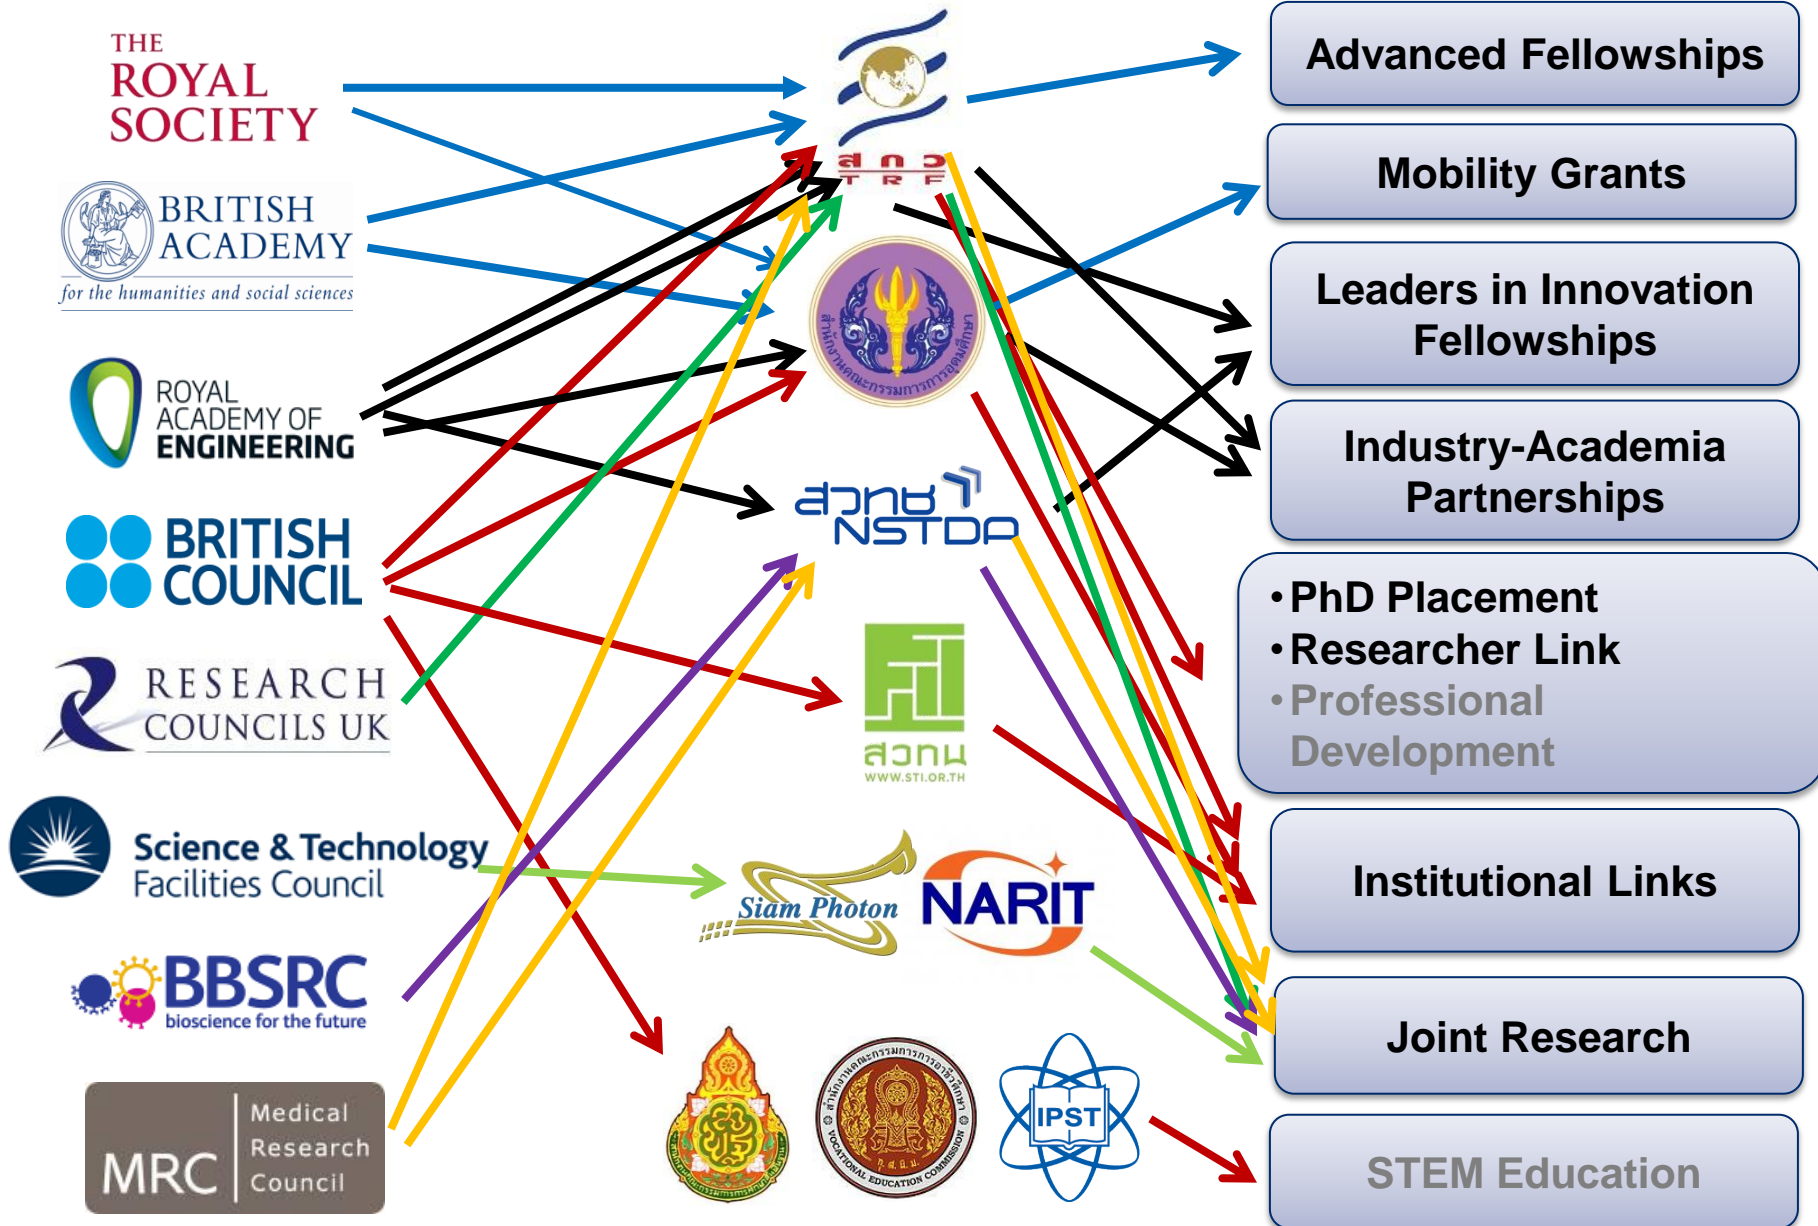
THE ROYAL SOCIETY

BRITISH ACADEMY
for the humanities and social sciences

ROYAL ACADEMY OF ENGINEERING

BRITISH COUNCIL

RESEARCH COUNCILS UK

Science & Technology Facilities Council

BBSRC
bioscience for the future

MRC Medical Research Council

สกว
T R F

สำนักงานคณะกรรมการการอุดมศึกษา

สวทช
NSTDA

สวทน
WWW.STI.OR.TH

Siam Photon

NARIT

สำนักงานคณะกรรมการการอาชีวศึกษา
VOCATIONAL EDUCATION COMMISSION

IPST

Advanced Fellowships

Mobility Grants

Leaders in Innovation Fellowships

Industry-Academia Partnerships

• PhD Placement
• Researcher Link
• Professional Development

Institutional Links

Joint Research

STEM Education